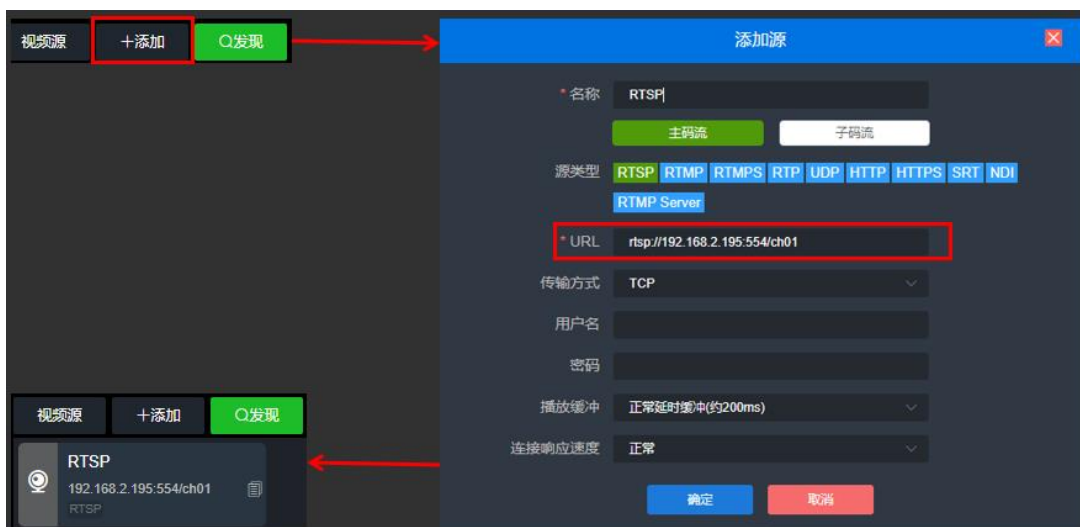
视频源 ＋添加 Q发现

添加源

* 名称 RTSP

主码流 子码流

源类型 RTSP RTMP RTMPS RTP UDP HTTP HTTPS SRT NDI RTMP Server

* URL rtsp://192.168.2.195:554/ch01

传输方式 TCP

用户名

密码

播放缓冲 正常延时缓冲(约200ms)

连接响应速度 正常

确定 取消

视频源 ＋添加 Q发现

RTSP
192.168.2.195:554/ch01
RTSP